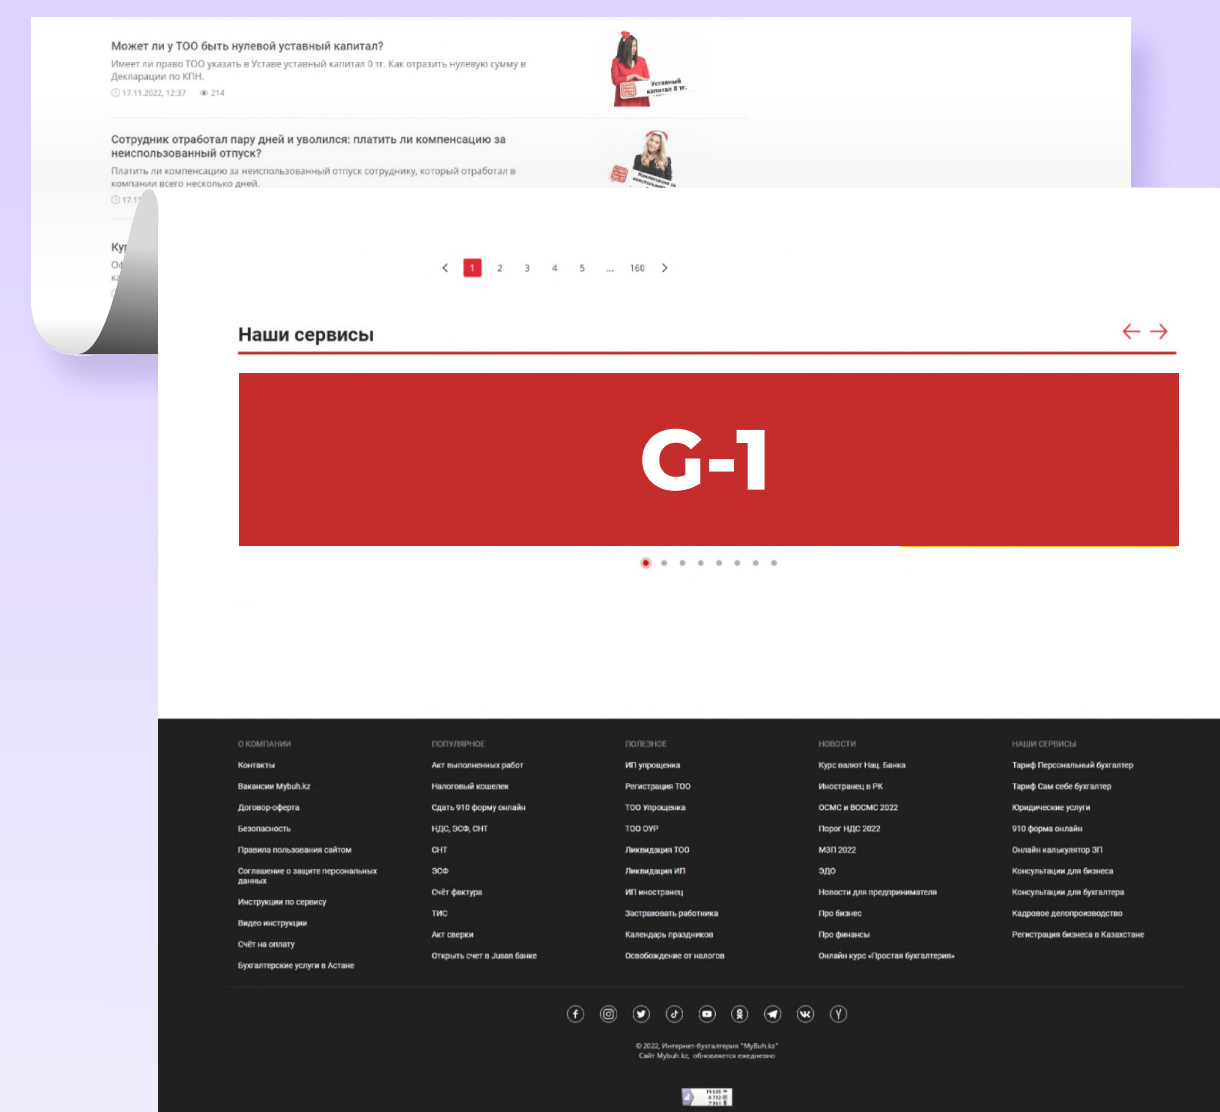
Может ли у ТОО быть нулевой уставный капитал?

Имеет ли право ТОО указать в Уставе уставный капитал 0 тг. Как отразить нулевую сумму в Декларации по КПН.

17.11.2022, 12:37 214

Уставный капитал 0 тг.

Сотрудник отработал пару дней и уволился: платить ли компенсацию за неиспользованный отпуск?

Платить ли компенсацию за неиспользованный отпуск сотруднику, который отработал в компании всего несколько дней.

17.1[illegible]

Ку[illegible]

1 2 3 4 5 ... 160

Наши сервисы

G-1

О КОМПАНИИ
Контакты
Вакансии Mybuh.kz
Договор-оферта
Безопасность
Правила пользования сайтом
Соглашение о защите персональных данных
Инструкции по сервису
Видео инструкции
Счёт на оплату
Бухгалтерские услуги в Астане

ПОПУЛЯРНОЕ
Акт выполненных работ
Налоговый кошелек
Сдать 910 форму онлайн
НДС, ЭСФ, СНТ
СНТ
ЭСФ
Счёт фактура
ТИС
Акт сверки
Открыть счет в Jusan банке

ПОЛЕЗНОЕ
ИП упрощенка
Регистрация ТОО
ТОО Упрощенка
ТОО ОУР
Ликвидация ТОО
Ликвидация ИП
ИП иностранец
Застраховать работника
Календарь праздников
Освобождение от налогов

НОВОСТИ
Курс валют Нац. Банка
Иностранец в РК
ОСМС и ВОСМС 2022
Порог НДС 2022
МЗП 2022
ЭДО
Новости для предпринимателя
Про бизнес
Про финансы
Онлайн курс «Простая бухгалтерия»

НАШИ СЕРВИСЫ
Тариф Персональный бухгалтер
Тариф Сам себе бухгалтер
Юридические услуги
910 форма онлайн
Онлайн калькулятор ЗП
Консультации для бизнеса
Консультации для бухгалтера
Кадровое делопроизводство
Регистрация бизнеса в Казахстане

© 2022, Интернет-бухгалтерия "MyBuh.kz"
Сайт Mybuh.kz, обновляется ежедневно